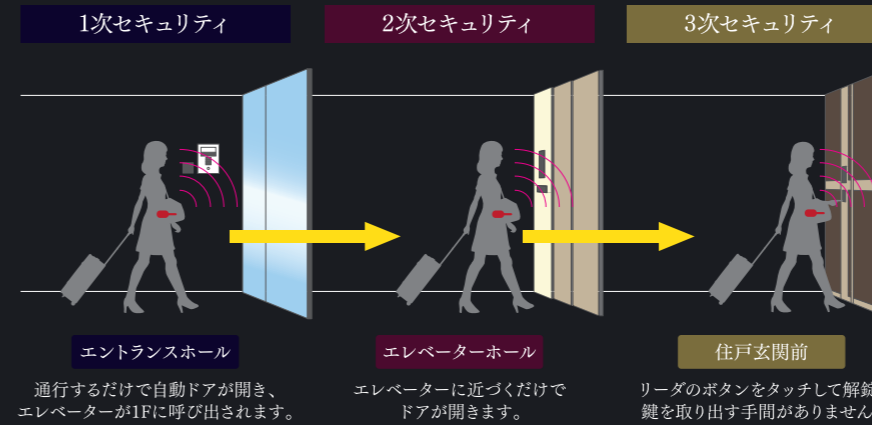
1次セキュリティ

2次セキュリティ

3次セキュリティ

エントランスホール

通行するだけで自動ドアが開き、エレベーターが1Fに呼び出されます。

エレベーターホール

エレベーターに近づくだけでドアが開きます。

住戸玄関前

リーダのボタンをタッチして解錠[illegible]
鍵を取り出す手間がありません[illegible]